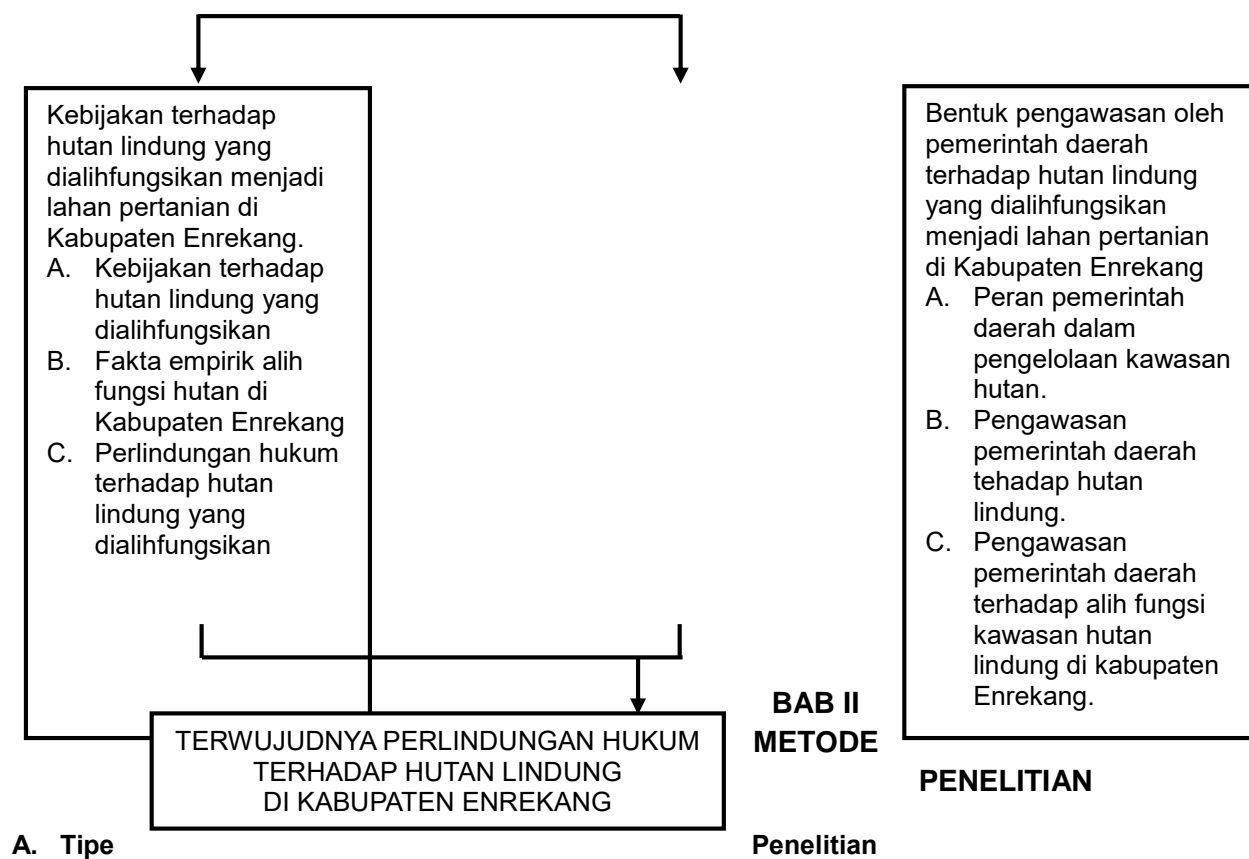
Kebijakan terhadap hutan lindung yang dialihfungsikan menjadi lahan pertanian di Kabupaten Enrekang.
A. Kebijakan terhadap hutan lindung yang dialihfungsikan
B. Fakta empirik alih fungsi hutan di Kabupaten Enrekang
C. Perlindungan hukum terhadap hutan lindung yang dialihfungsikan

Bentuk pengawasan oleh pemerintah daerah terhadap hutan lindung yang dialihfungsikan menjadi lahan pertanian di Kabupaten Enrekang
A. Peran pemerintah daerah dalam pengelolaan kawasan hutan.
B. Pengawasan pemerintah daerah tehadap hutan lindung.
C. Pengawasan pemerintah daerah terhadap alih fungsi kawasan hutan lindung di kabupaten Enrekang.

TERWUJUDNYA PERLINDUNGAN HUKUM TERHADAP HUTAN LINDUNG DI KABUPATEN ENREKANG

BAB II
METODE PENELITIAN

A. Tipe Penelitian